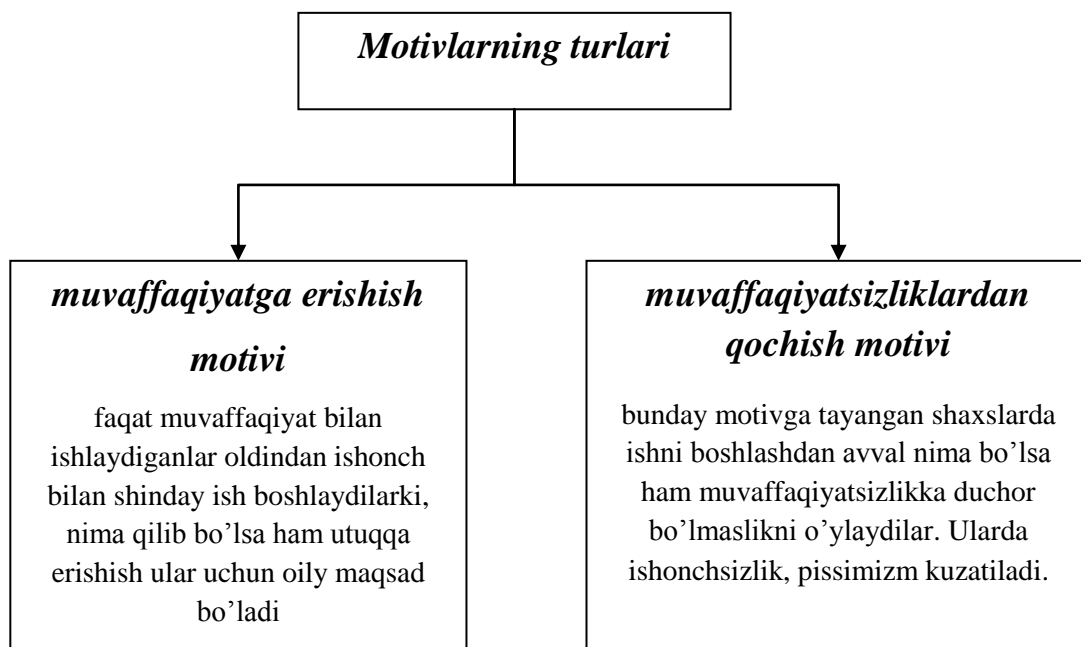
Motivlarning turlari

muvaffaqiyatga erishish motivi

faqat muvaffaqiyat bilan ishlaydiganlar oldindan ishonch bilan shinday ish boshlaydilarki, nima qilib bo'lsa ham utuqqa erishish ular uchun oily maqsad bo'ladi

muvaffaqiyatsizliklardan qochish motivi

bunday motivga tayangan shaxslarda ishni boshlashdan avval nima bo'lsa ham muvaffaqiyatsizlikka duchor bo'lmaslikni o'ylaydilar. Ularda ishonchsizlik, pissimizm kuzatiladi.